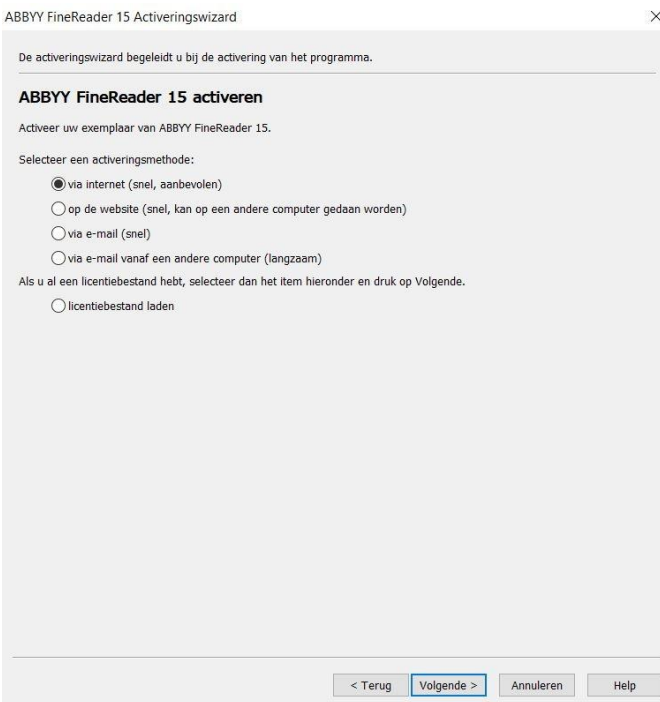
ABBYY FineReader 15 Activeringswizard

×

De activeringswizard begeleidt u bij de activering van het programma.

ABBYY FineReader 15 activeren

Activeer uw exemplaar van ABBYY FineReader 15.

Selecteer een activeringsmethode:

via internet (snel, aanbevolen)

op de website (snel, kan op een andere computer gedaan worden)

via e-mail (snel)

via e-mail vanaf een andere computer (langzaam)

Als u al een licentiebestand hebt, selecteer dan het item hieronder en druk op Volgende.

licentiebestand laden

< Terug

Volgende >

Annuleren

Help